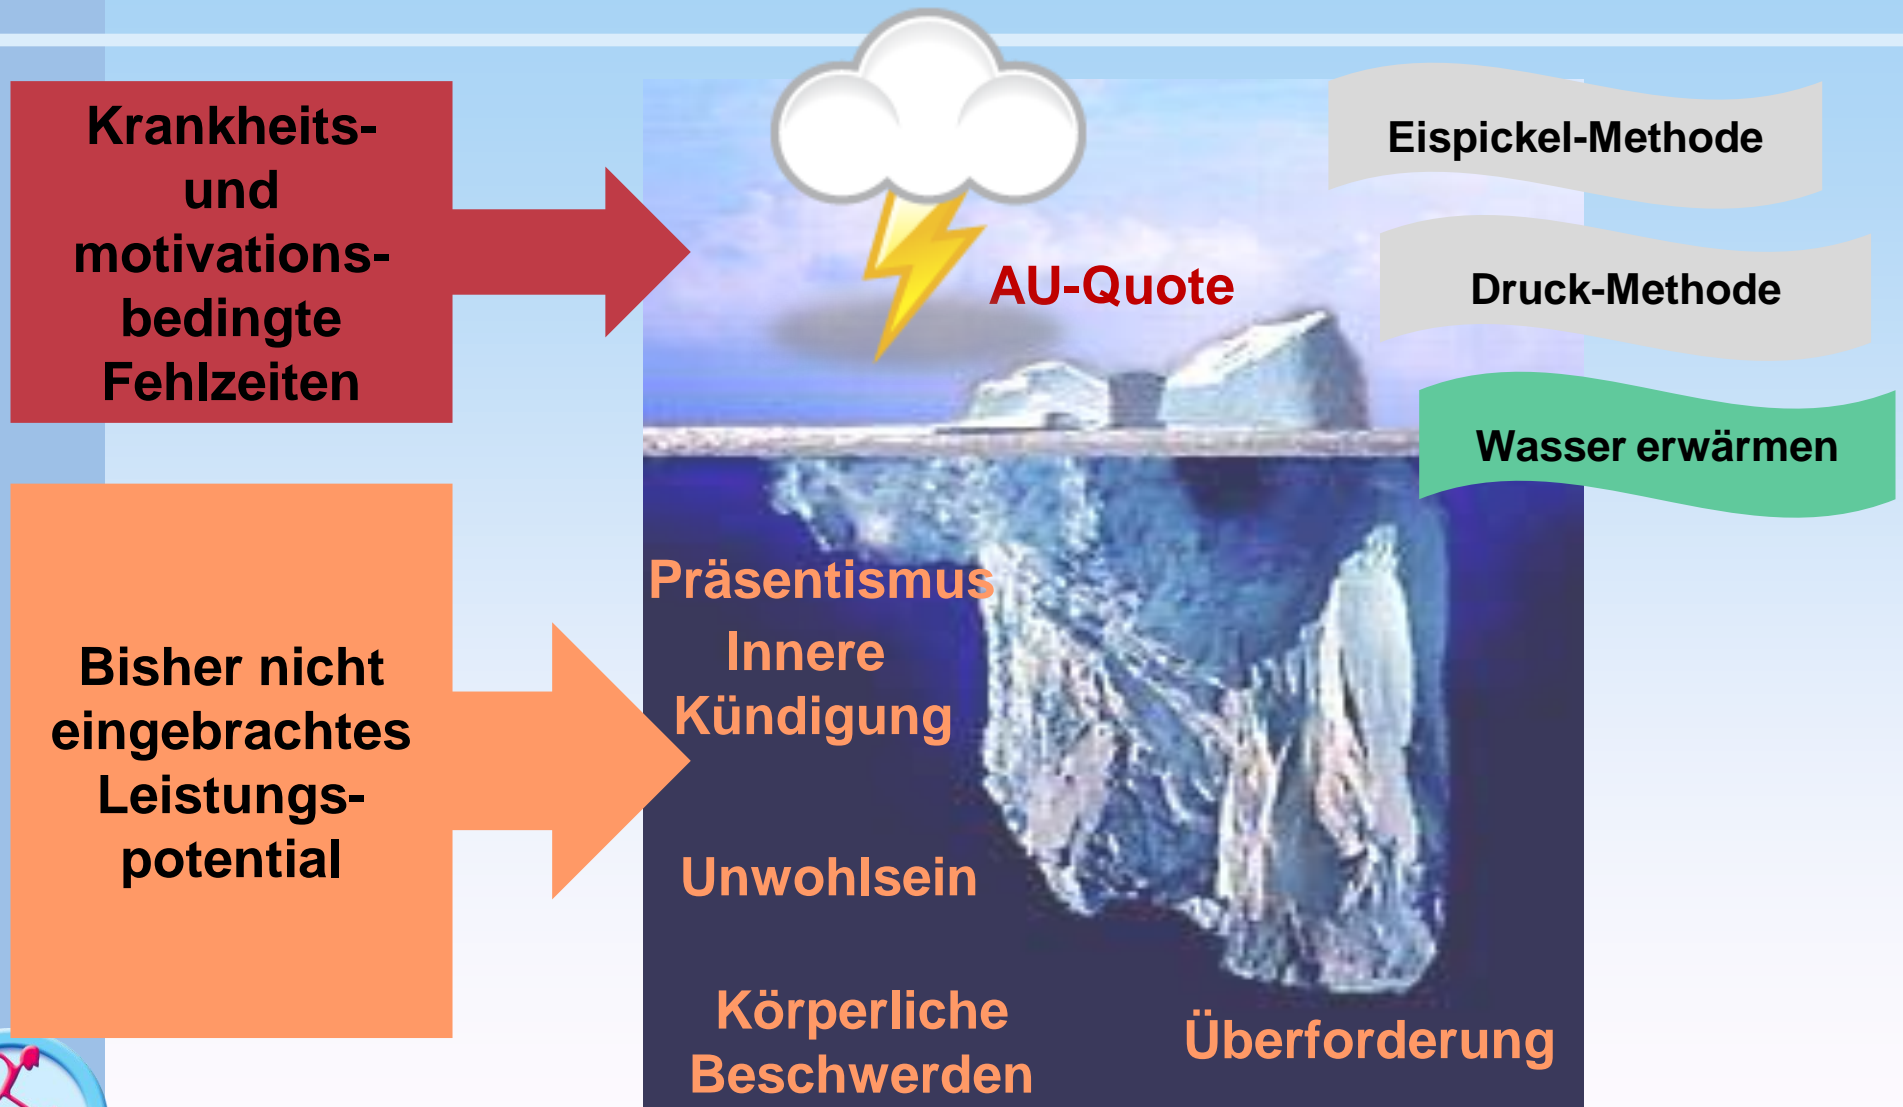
Krankheits- und motivations- bedingte Fehlzeiten

AU-Quote

Eispickel-Methode

Druck-Methode

Wasser erwärmen

Bisher nicht eingebrachtes Leistungs- potential

Präsentismus

Innere Kündigung

Unwohlsein

Körperliche Beschwerden

Überforderung